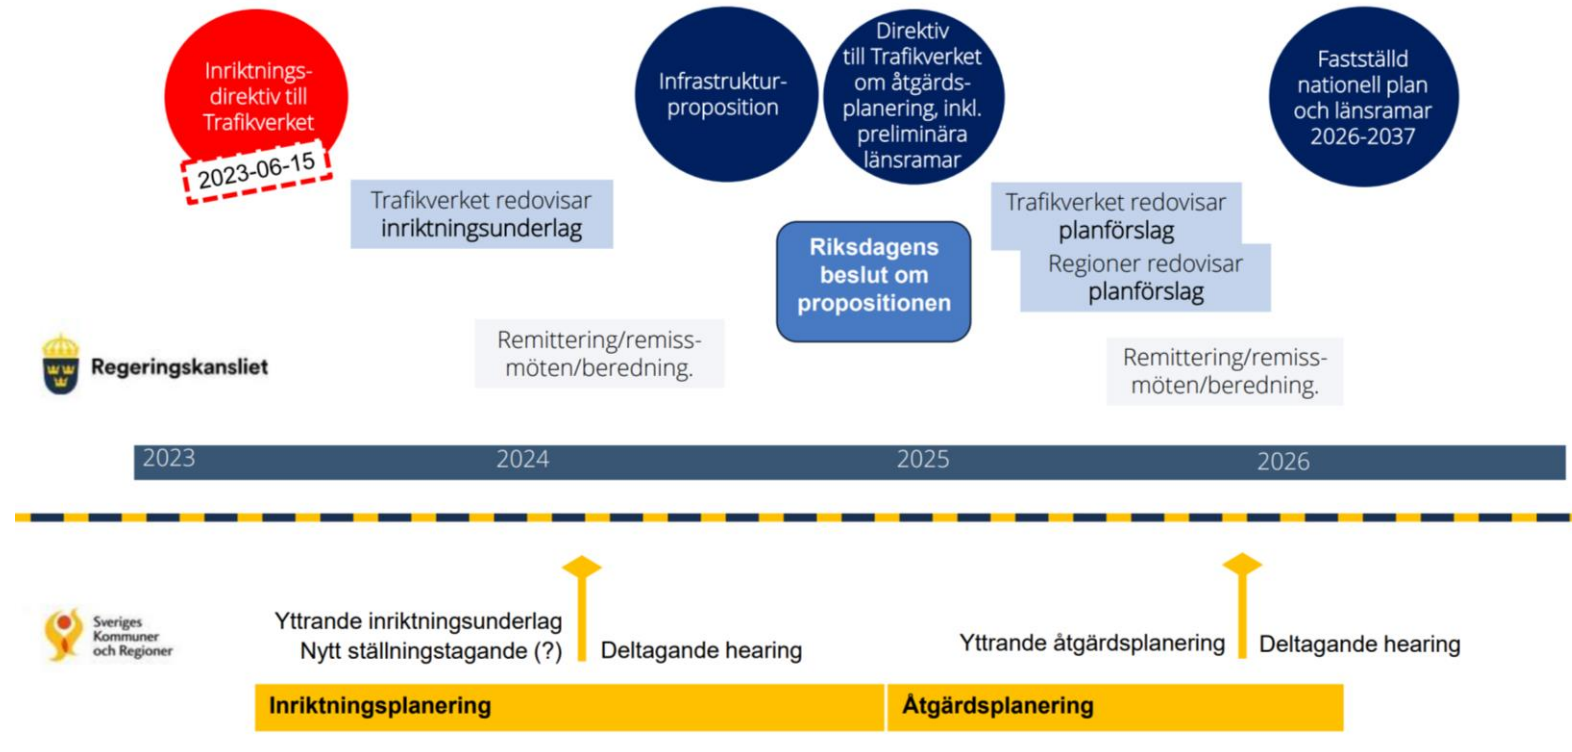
Inriktnings-direktiv till Trafikverket

2023-06-15

Trafikverket redovisar inriktningsunderlag

Infrastruktur-proposition

Direktiv till Trafikverket om åtgärds-planering, inkl. preliminära länsramar

Riksdagens beslut om propositionen

Trafikverket redovisar planförslag

Regioner redovisar planförslag

Fastställd nationell plan och länsramar 2026-2037

Regeringskansliet

Remittering/remiss-möten/beredning.

Remittering/remiss-möten/beredning.

2023 2024 2025 2026

Sveriges Kommuner och Regioner

Yttrande inriktningsunderlag
Nytt ställningstagande (?)

Deltagande hearing

Yttrande åtgärdsplanering

Deltagande hearing

Inriktningsplanering

Åtgärdsplanering